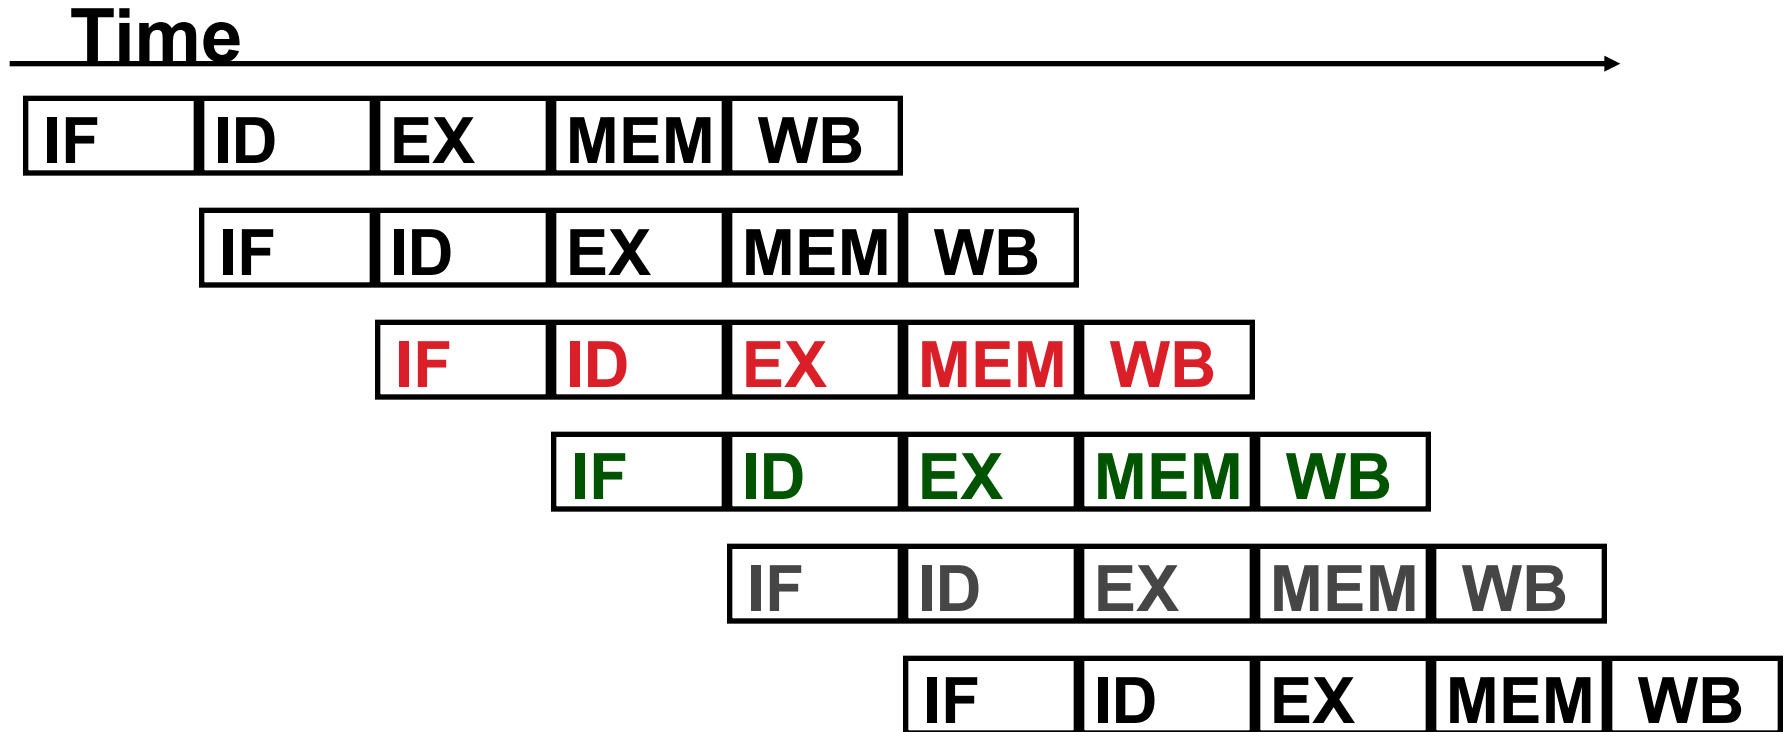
Time

| IF | ID | EX | MEM | WB |
|---|---|---|---|---|

| IF | ID | EX | MEM | WB |
|---|---|---|---|---|

| IF | ID | EX | MEM | WB |
|---|---|---|---|---|

| IF | ID | EX | MEM | WB |
|---|---|---|---|---|

| IF | ID | EX | MEM | WB |
|---|---|---|---|---|

| IF | ID | EX | MEM | WB |
|---|---|---|---|---|